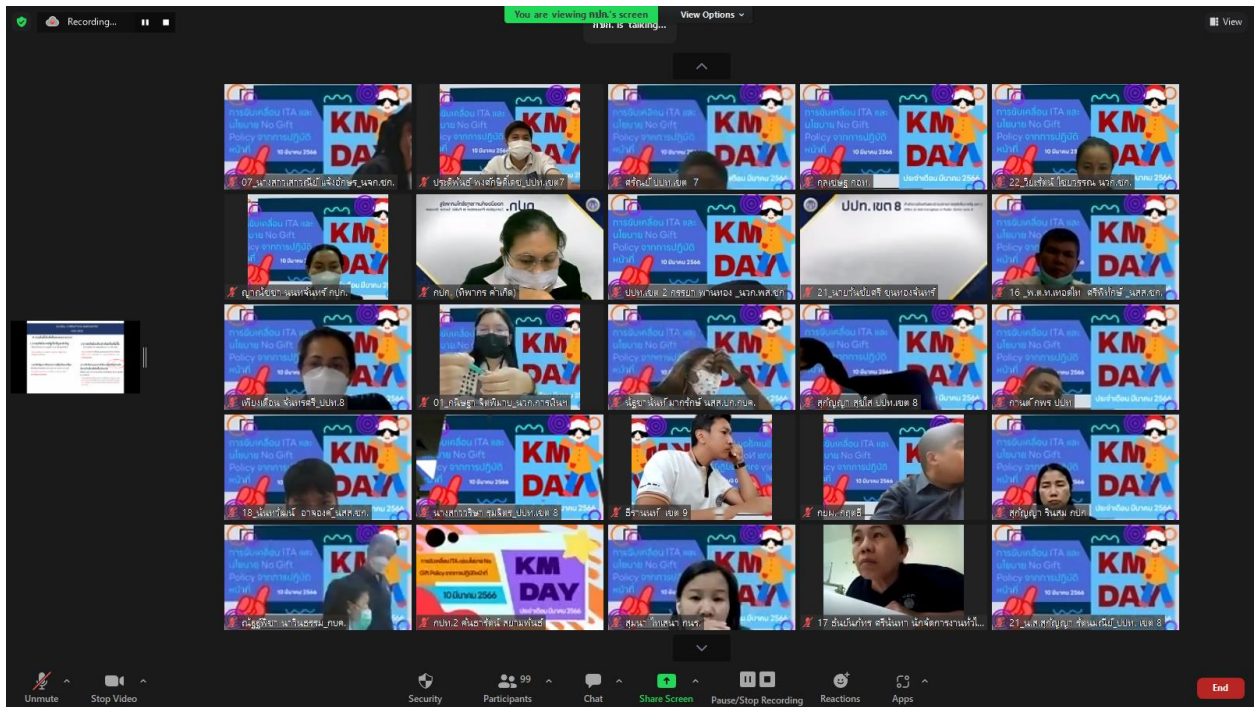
Recording...

You are viewing กปภ.'s screen

View Options

View

การขับเคลื่อน ITA และนโยบาย No Gift Policy จากการปฏิบัติหน้าที่

KM DAY

10 มีนาคม 2566

ประจำเดือน มีนาคม 2566

07_นางสาวสาวณีย์ แจ้งอักษร_นจก.ยก.

ประดิษฐ์ พงศ์ทรัพย์เลิศ_ปปท.เขต7

ศรัณย์ ปปท.เขต 7

กลุ่มพัฒนา กอบ.

22_วีณรัตน์ โชมกรรณ นวก.ยก.

ญาณัฐธยา นนทจันทร์ กปภ.

กปภ. (ทิพากร คำเกิด)

ปปท.เขต 2 กรรยา ผ่านเหอง _นวก.พส.ชก

ปปท. เขต 8

21_นายวันชัยศรี ขุนทองจันทร์

16_พ.ต.ท.ทองดี ศรีทิวากร_นสส.ยก.

เพียงเดือน จันทร์ศรี_ปปท.8

01_กนิษฐา จิตพิมาย_นวก.การเงิน

นัฐชาอินทร์ มาศรักษ์ นสส.ปก.กบด.

สุกัญญา สุขใส ปปท.เขต 8

การเงิน กพร ปปท.

18_นันทกานต์ อาจองค์_นสส.ชก.

นางสาวกวิษา ศุมิตร_ปปท.เขต 8

ธีรานนท์ เขต 9

กยผ.-กตจ.

สุกัญญา จินสม กปภ.

ณัฐฐพิชา นารินธรรม_กบด.

กปภ.2 สันธารัตน์ สมานพันธ์

สมนา พิเสนา กพร.

17 ธันย์นภัทร ศรีนินทา นักจัดการงานทั่วไ...

21_น.ส.สุกัญญา รัชนมณีย์_ปปท.เขต 8

Unmute

Stop Video

Security

99

Participants

Chat

Share Screen

Pause/Stop Recording

Reactions

Apps

End